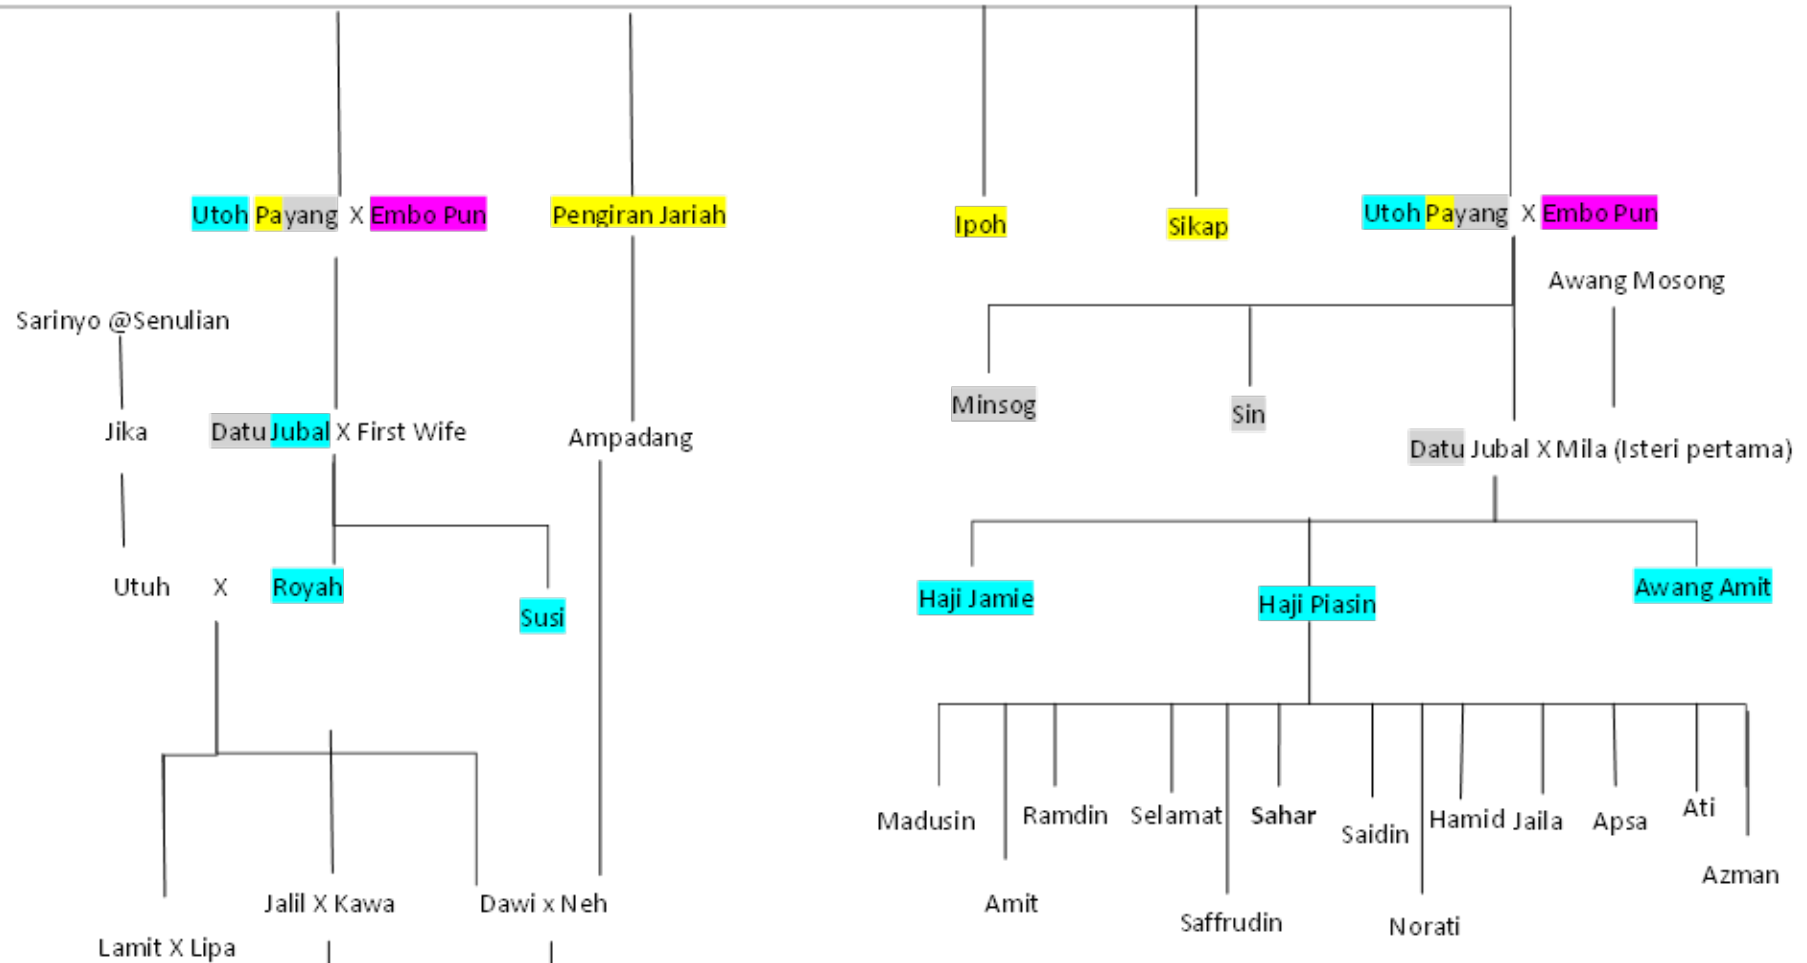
Utoh Payang X Embo Pun

Pengiran Jariah

Ipoh

Sikap

Utoh Payang X Embo Pun

Awang Mosong

Sarinyo @Senulian

Jika

Datu Jubal X First Wife

Ampadang

Minsog

Sin

Datu Jubal X Mila (Isteri pertama)

Utuh X Royah

Susi

Haji Jamie

Haji Piasin

Awang Amit

Madusin

Amit

Ramdin

Selamat

Saffrudin

Sahar

Saidin

Norati

Hamid Jaila

Apsa

Ati

Azman

Jalil X Kawa

Dawi x Neh

Lamit X Lipa